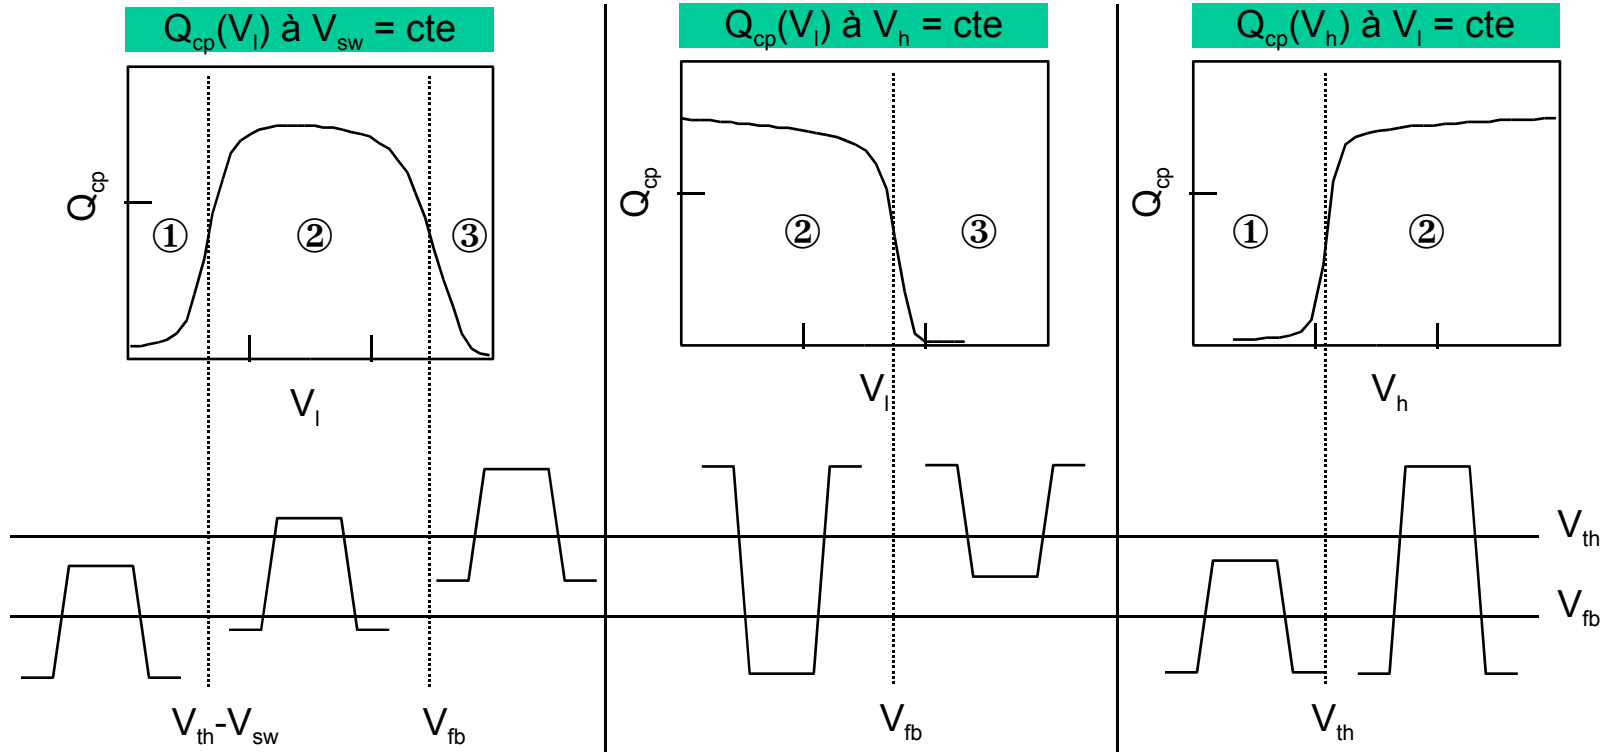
$Q_{cp}(V_l)$ à $V_{sw}$ = cte

$Q_{cp}$

①

②

③

$V_l$

$Q_{cp}(V_l)$ à $V_h$ = cte

$Q_{cp}$

②

③

$V_l$

$Q_{cp}(V_h)$ à $V_l$ = cte

$Q_{cp}$

①

②

$V_h$

$V_{th}$

$V_{fb}$

$V_{th}$-$V_{sw}$

$V_{fb}$

$V_{fb}$

$V_{th}$